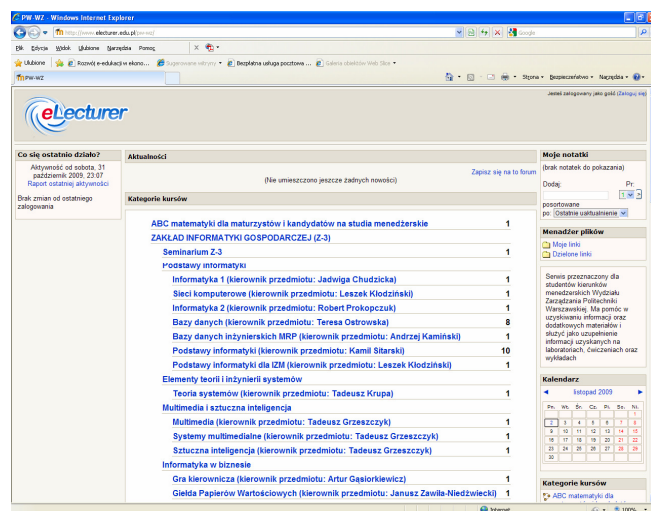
PW-WZ - Windows Internet Explorer

http://www.electurer.edu.pl/pw-wz/

Google

Plik Edycja Widok Ulubione Narzędzia Pomoc

Ulubione | Rozwój e-edukacji w ekono... | Sugerowane witryny | Bezpłatna usługa pocztowa ... | Galeria obiektów Web Slice

PW-WZ

Strona | Bezpieczeństwo | Narzędzia

Jesteś zalogowany jako gość (Zaloguj się)

eLecturer

Co się ostatnio działo?

Aktywność od sobota, 31 październik 2009, 23:07
Raport ostatniej aktywności

Brak zmian od ostatniego zalogowania

Aktualności

Zapisz się na to forum

(Nie umieszczono jeszcze żadnych nowości)

Kategorie kursów

| | |
|---|---|
| ABC matematyki dla maturzystów i kandydatów na studia menedżerskie | 1 |
| ZAKŁAD INFORMATYKI GOSPODARCZEJ (Z-3) | |
| Seminarium Z-3 | 1 |
| Podstawy informatyki | |
| Informatyka 1 (kierownik przedmiotu: Jadwiga Chudzicka) | 1 |
| Sieci komputerowe (kierownik przedmiotu: Leszek Kłodziński) | 1 |
| Informatyka 2 (kierownik przedmiotu: Robert Prokopczuk) | 1 |
| Bazy danych (kierownik przedmiotu: Teresa Ostrowska) | 8 |
| Bazy danych inżynierskich MRP (kierownik przedmiotu: Andrzej Kamiński) | 1 |
| Podstawy informatyki (kierownik przedmiotu: Kamil Sitarski) | 10 |
| Podstawy informatyki dla IZM (kierownik przedmiotu: Leszek Kłodziński) | 1 |
| Elementy teorii i inżynierii systemów | |
| Teoria systemów (kierownik przedmiotu: Tadeusz Krupa) | 1 |
| Multimedia i sztuczna inteligencja | |
| Multimedia (kierownik przedmiotu: Tadeusz Grzeszczyk) | 1 |
| Systemy multimedialne (kierownik przedmiotu: Tadeusz Grzeszczyk) | 1 |
| Sztuczna inteligencja (kierownik przedmiotu: Tadeusz Grzeszczyk) | 1 |
| Informatyka w biznesie | |
| Gra kierownicza (kierownik przedmiotu: Artur Gąsiorkiewicz) | 1 |
| Giełda Papierów Wartościowych (kierownik przedmiotu: Janusz Zawiła-Niedźwiecki) | 1 |

Moje notatki

(brak notatek do pokazania)

Dodaj: Pr: 1

posortowane po: Ostatnie uaktualnienie

Menadżer plików

Moje linki
Dzielone linki

Serwis przeznaczony dla studentów kierunków menedżerskich Wydziału Zarządzania Politechniki Warszawskiej. Ma pomóc w uzyskiwaniu informacji oraz dodatkowych materiałów i służyć jako uzupełnienie informacji uzyskanych na laboratoriach, ćwiczeniach oraz wykładach

Kalendarz

listopad 2009

| Pn. | Wt. | Śr. | Cz. | Pt. | So. | Nd. |
|---|---|---|---|---|---|---|
| | | | | | | 1 |
| 2 | 3 | 4 | 5 | 6 | 7 | 8 |
| 9 | 10 | 11 | 12 | 13 | 14 | 15 |
| 16 | 17 | 18 | 19 | 20 | 21 | 22 |
| 23 | 24 | 25 | 26 | 27 | 28 | 29 |
| 30 | | | | | | |

Kategorie kursów

ABC matematyki dla

Internet 100%